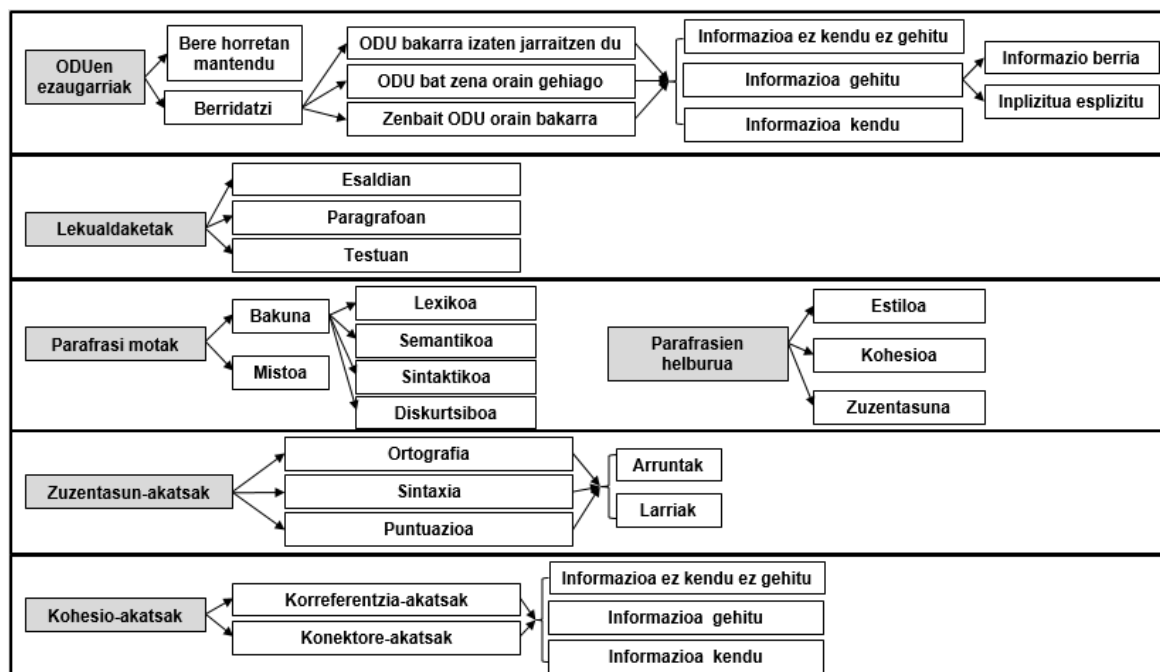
ODUen ezaugarriak

Bere horretan mantendu

Berridatzi

ODU bakarra izaten jarraitzen du

ODU bat zena orain gehiago

Zenbait ODU orain bakarra

Informazioa ez kendu ez gehitu

Informazioa gehitu

Informazioa kendu

Informazio berria

Inplizitua esplizitu

Lekualdaketak

Esaldian

Paragrafoan

Testuan

Parafrasi motak

Bakuna

Mistoa

Lexikoa

Semantikoa

Sintaktikoa

Diskurtsiboa

Parafrasien helburua

Estiloa

Kohesioa

Zuzentasuna

Zuzentasun-akatsak

Ortografia

Sintaxia

Puntuazioa

Arruntak

Larriak

Kohesio-akatsak

Korreferentzia-akatsak

Konektore-akatsak

Informazioa ez kendu ez gehitu

Informazioa gehitu

Informazioa kendu